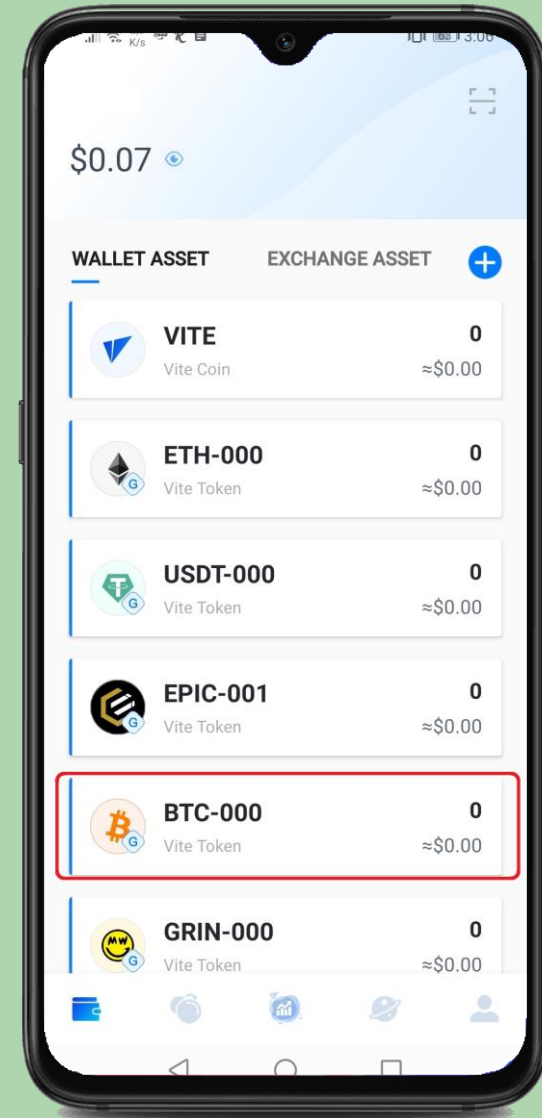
K/s

3:06

$0.07

WALLET ASSET EXCHANGE ASSET

VITE
Vite Coin
0
≈$0.00

ETH-000
Vite Token
0
≈$0.00

USDT-000
Vite Token
0
≈$0.00

EPIC-001
Vite Token
0
≈$0.00

BTC-000
Vite Token
0
≈$0.00

GRIN-000
Vite Token
0
≈$0.00